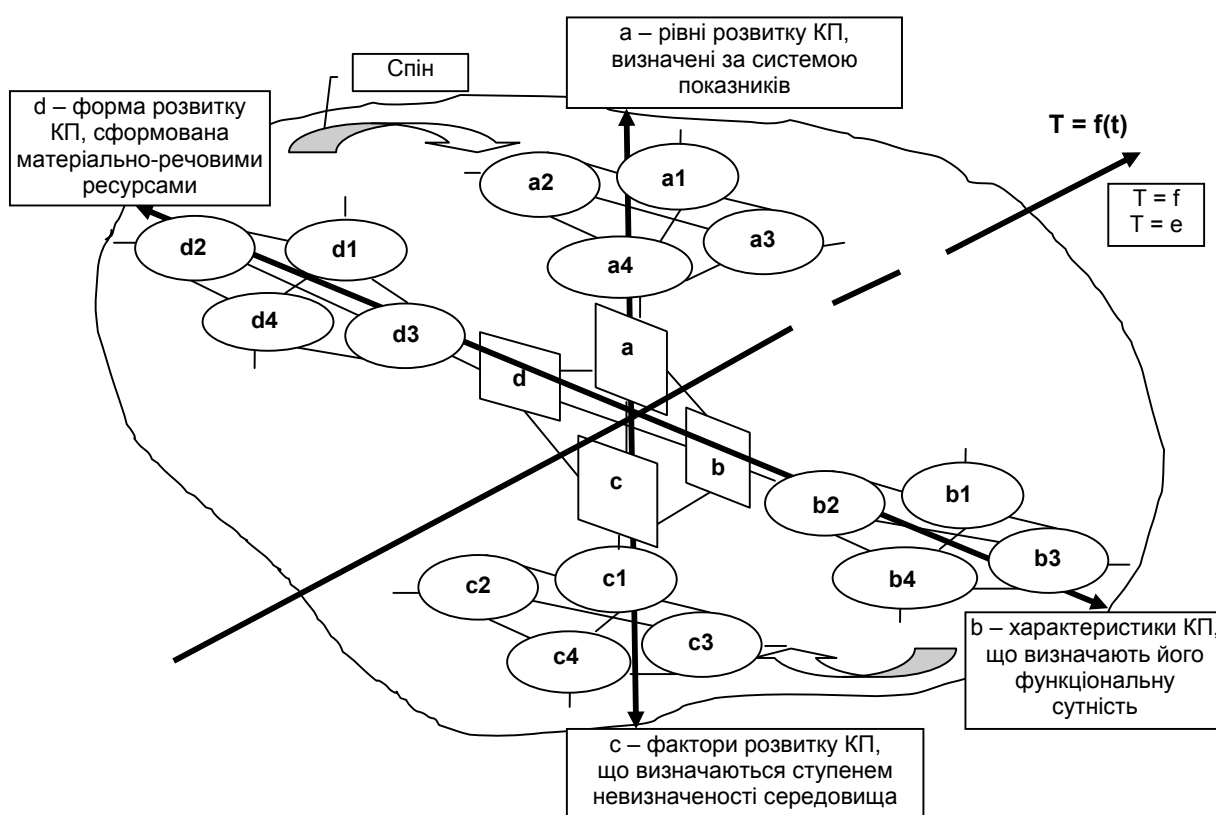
a – рівні розвитку КП, визначені за системою показників

Спін

d – форма розвитку КП, сформована матеріально-речовими ресурсами

T = f(t)

T = f
T = e

a2

a1

a3

a4

d2

d1

d4

d3

a

d

c

b

b2

b1

b3

b4

c2

c1

c4

c3

b – характеристики КП, що визначають його функціональну сутність

c – фактори розвитку КП, що визначаються ступенем невизначеності середовища